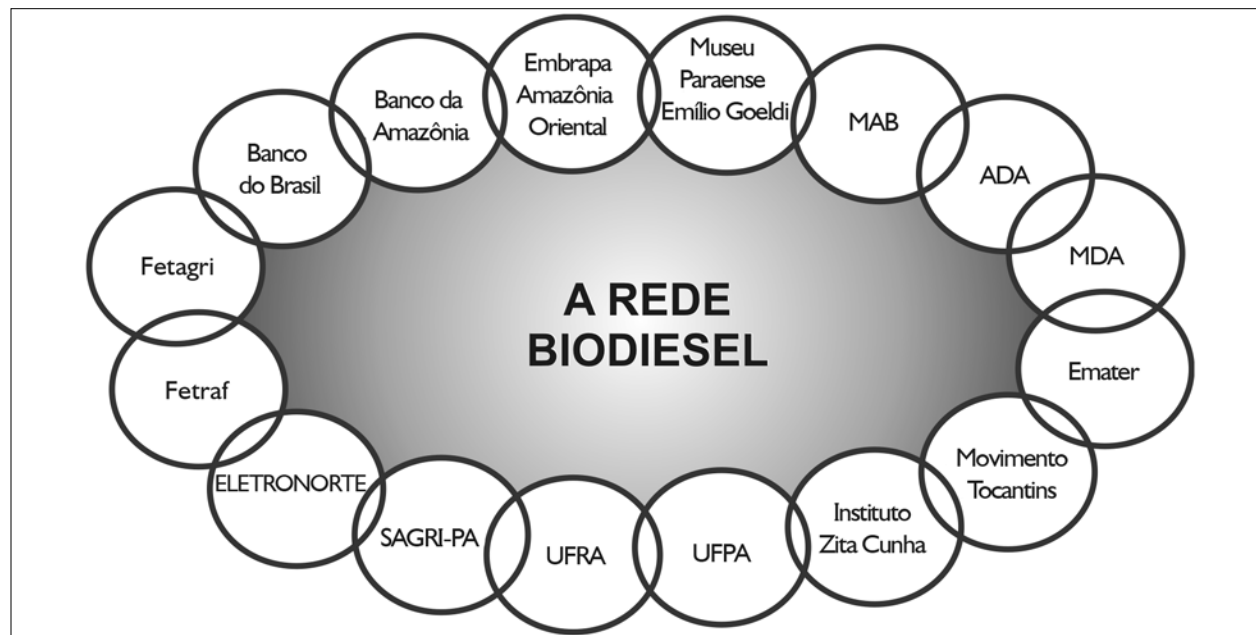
Banco da Amazônia

Embrapa Amazônia Oriental

Museu Paraense Emílio Goeldi

MAB

Banco do Brasil

ADA

Fetagri

MDA

A REDE BIODIESEL

Fetraf

Emater

Movimento Tocantins

ELETRONORTE

Instituto Zita Cunha

SAGRI-PA

UFRA

UFPA